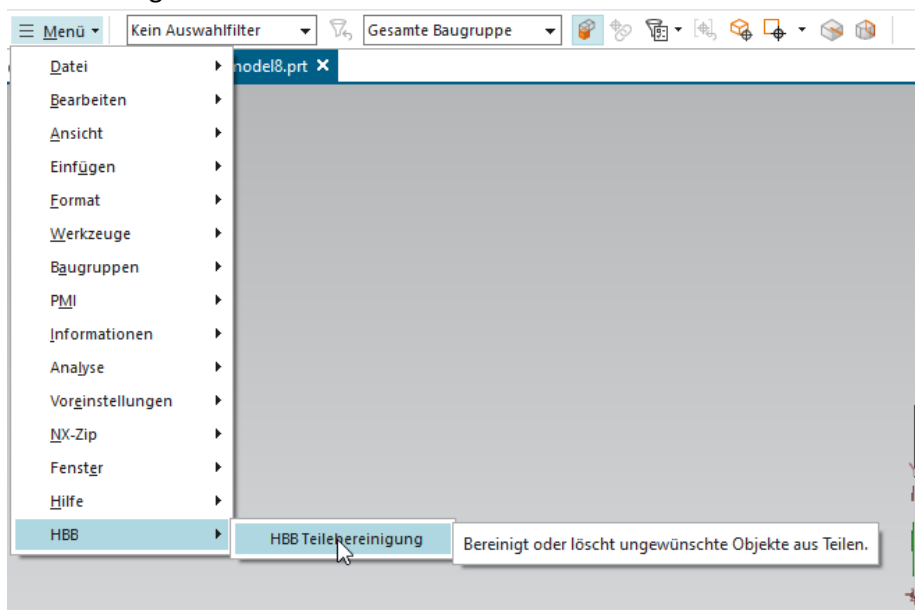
Menü ▾ | Kein Auswahlfilter | Gesamte Baugruppe

model8.prt ✕

Datei
Bearbeiten
Ansicht
Einfügen
Format
Werkzeuge
Baugruppen
PMI
Informationen
Analyse
Voreinstellungen
NX-Zip
Fenster
Hilfe
HBB

HBB Teilebereinigung

Bereinigt oder löscht ungewünschte Objekte aus Teilen.